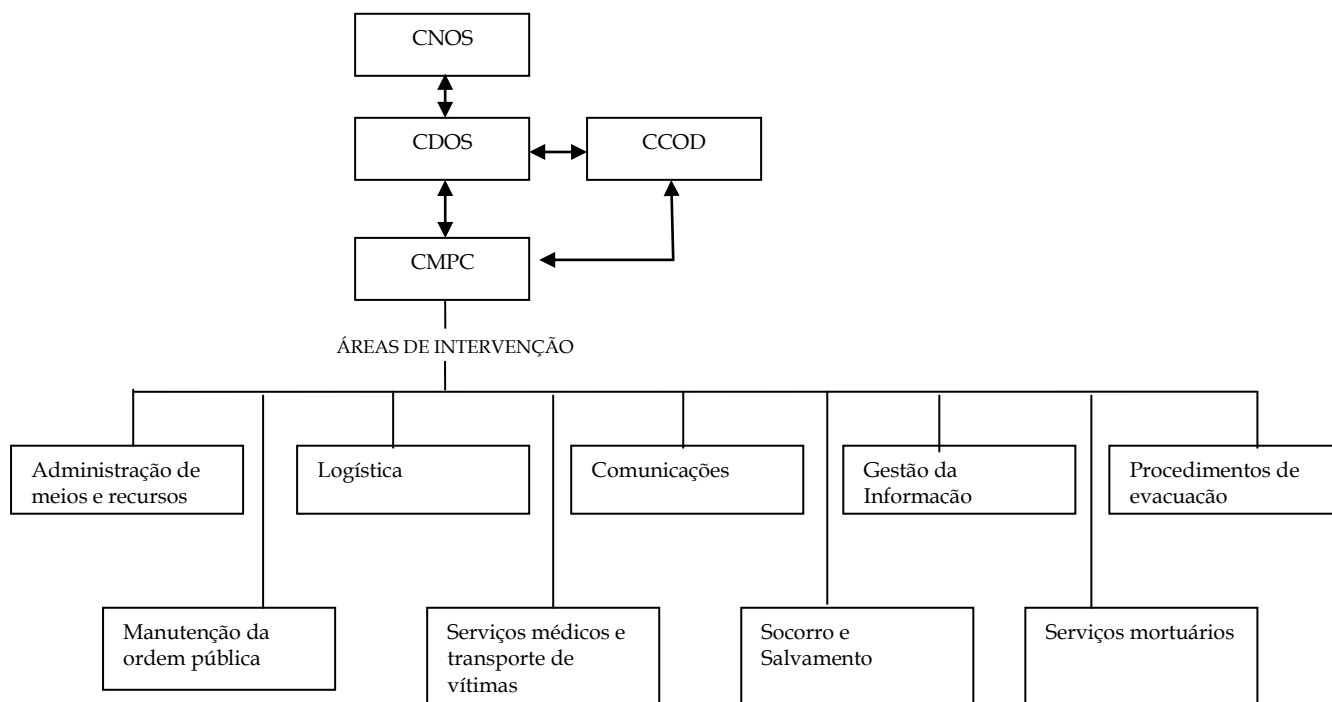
CNOS

CDOS

CCOD

CMPC

ÁREAS DE INTERVENÇÃO

Administração de meios e recursos

Logística

Comunicações

Gestão da Informação

Procedimentos de evacuação

Manutenção da ordem pública

Serviços médicos e transporte de vítimas

Socorro e Salvamento

Serviços mortuários